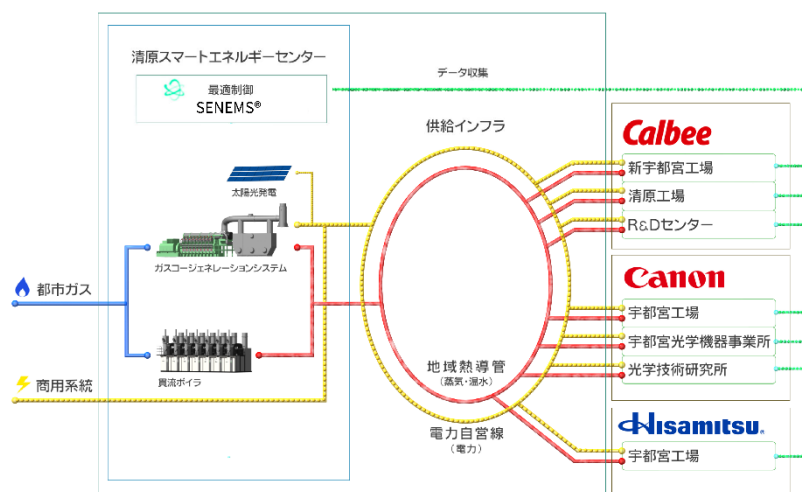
清原スマートエネルギーセンター

最適制御
SENEMS®

データ収集

供給インフラ

太陽光発電

ガスコージェネレーションシステム

貫流ボイラ

都市ガス

商用系統

地域熱導管
（蒸気・温水）

電力自営線
（電力）

Calbee
新宇都宮工場
清原工場
R&Dセンター

Canon
宇都宮工場
宇都宮光学機器事業所
光学技術研究所

Hisamitsu
宇都宮工場